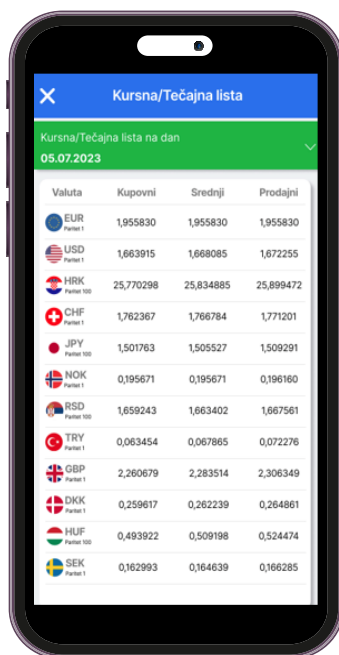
Kursna/Tečajna lista

Kursna/Tečajna lista na dan
05.07.2023

| Valuta | Kupovni | Srednji | Prodajni |
|---|---|---|---|
| EUR Paritet 1 | 1,955830 | 1,955830 | 1,955830 |
| USD Paritet 1 | 1,663915 | 1,668085 | 1,672255 |
| HRK Paritet 100 | 25,770298 | 25,834885 | 25,899472 |
| CHF Paritet 1 | 1,762367 | 1,766784 | 1,771201 |
| JPY Paritet 100 | 1,501763 | 1,505527 | 1,509291 |
| NOK Paritet 1 | 0,195671 | 0,195671 | 0,196160 |
| RSD Paritet 100 | 1,659243 | 1,663402 | 1,667561 |
| TRY Paritet 1 | 0,063454 | 0,067865 | 0,072276 |
| GBP Paritet 1 | 2,260679 | 2,283514 | 2,306349 |
| DKK Paritet 1 | 0,259617 | 0,262239 | 0,264861 |
| HUF Paritet 100 | 0,493922 | 0,509198 | 0,524474 |
| SEK Paritet 1 | 0,162993 | 0,164639 | 0,166285 |